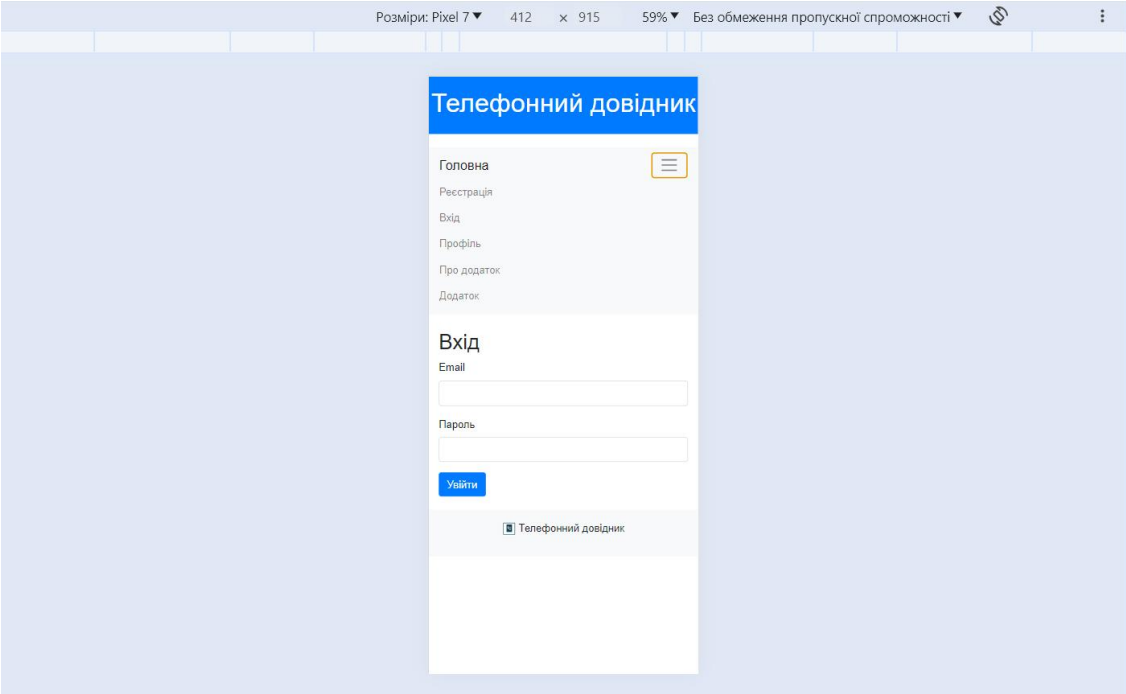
Розміри: Pixel 7 ▼ 412 × 915 59% ▼ Без обмеження пропускної спроможності ▼

Телефонний довідник

Головна

Реєстрація

Вхід

Профіль

Про додаток

Додаток

Вхід

Email

Пароль

Увійти

Телефонний довідник